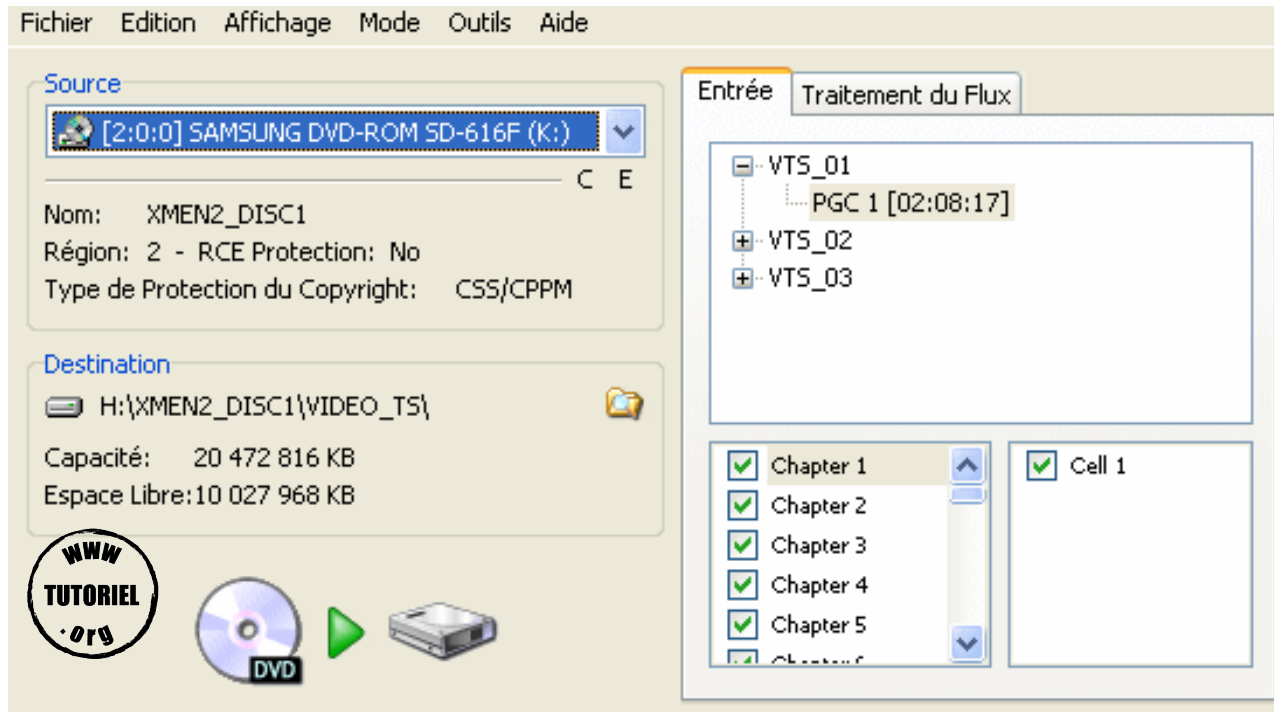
Fichier Edition Affichage Mode Outils Aide

Source

[2:0:0] SAMSUNG DVD-ROM SD-616F (K:)

C E

Nom: XMEN2_DISC1

Région: 2 - RCE Protection: No

Type de Protection du Copyright: CSS/CPPM

Destination

H:\XMEN2_DISC1\VIDEO_TS\

Capacité: 20 472 816 KB

Espace Libre:10 027 968 KB

WWW TUTORIEL .org

DVD

Entrée Traitement du Flux

VTS_01
PGC 1 [02:08:17]
VTS_02
VTS_03

Chapter 1
Chapter 2
Chapter 3
Chapter 4
Chapter 5
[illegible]

Cell 1